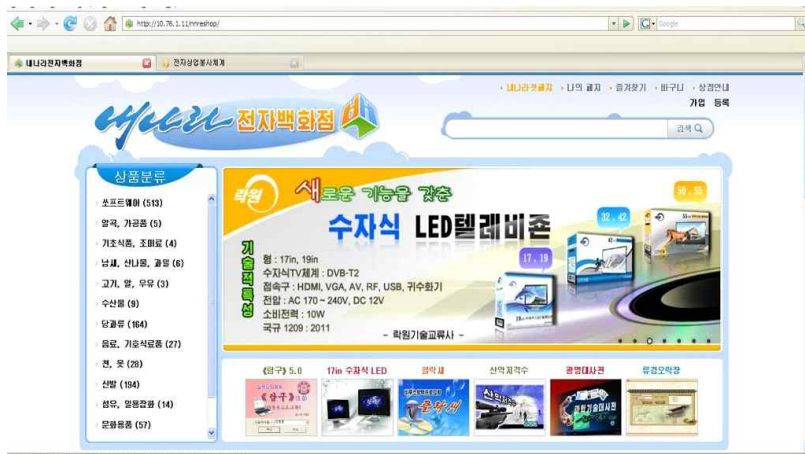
http://10.76.1.11/nnreshop/

Google

내나라전자백화점

전자상업봉사체계

내나라첫페지 · 나의 페지 · 즐겨찾기 · 바구니 · 상점안내

가입 등록

내나라 전자백화점

검색

상품분류

쏘프트웨어 (513)

알곡, 가공품 (5)

기초식품, 조미료 (4)

남새, 산나물, 과일 (6)

고기, 알, 우유 (3)

수산물 (9)

당과류 (164)

음료, 기호식료품 (27)

천, 옷 (28)

신발 (194)

섬유, 일용잡화 (14)

문화용품 (57)

락원

새로운 기능을 갖춘

수자식 LED텔레비존

기술적특성

형 : 17in, 19in

수자식TV체계 : DVB-T2

접속구 : HDMI, VGA, AV, RF, USB, 귀수화기

전압 : AC 170 ~ 240V, DC 12V

소비전력 : 10W

국규 1209 : 2011

- 락원기술교류사 -

17, 19

32, 42

50, 55

《삼구》 5.0

17in 수자식 LED

열악새

산악저격수

광명대사전

류경오락장